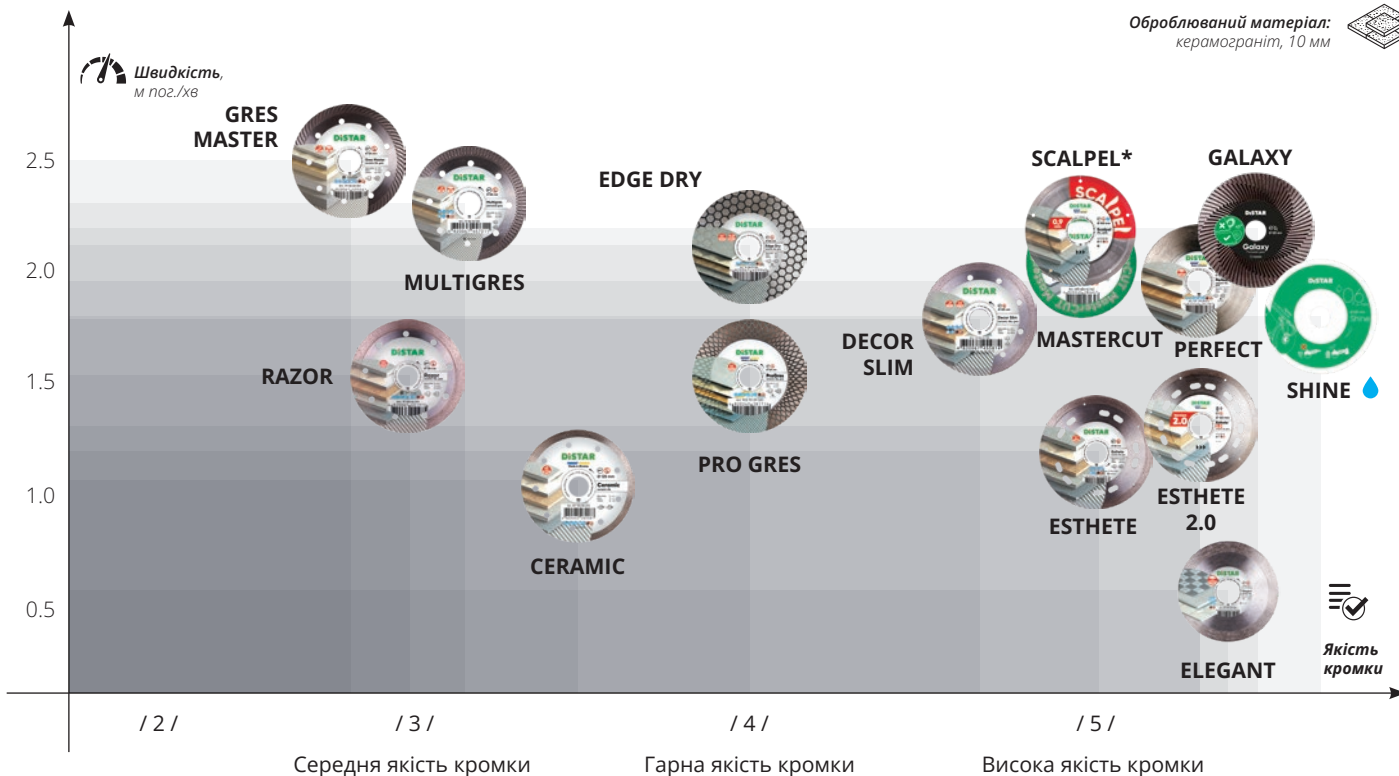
Оброблюваний матеріал:
керамограніт, 10 мм

Швидкість,
м пог./хв

2.5
2.0
1.5
1.0
0.5

GRES MASTER

MULTIGRES

RAZOR

CERAMIC

EDGE DRY

PRO GRES

DECOR SLIM

SCALPEL*

MASTERCUT

GALAXY

PERFECT

SHINE

ESTHETE

ESTHETE 2.0

ELEGANT

Якість кромки

/ 2 /
/ 3 /
/ 4 /
/ 5 /

Середня якість кромки
Гарна якість кромки
Висока якість кромки